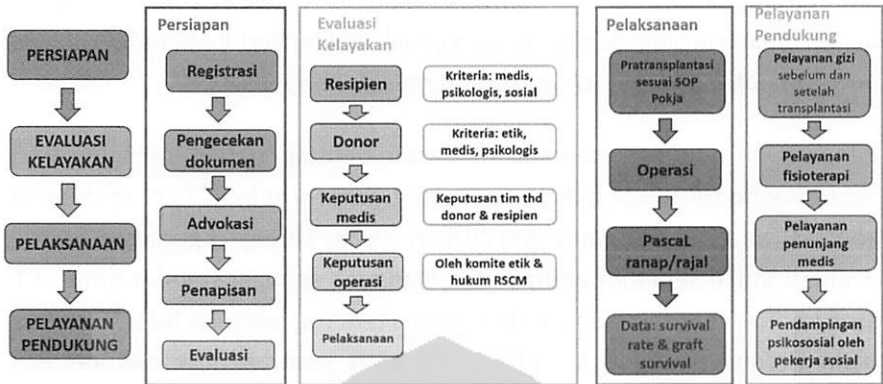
PERSIAPAN

EVALUASI KELAYAKAN

PELAKSANAAN

PELAYANAN PENDUKUNG

Persiapan

Registrasi

Pengecekan dokumen

Advokasi

Penapisan

Evaluasi

Evaluasi Kelayakan

Resipien

Kriteria: medis, psikologis, sosial

Donor

Kriteria: etik, medis, psikologis

Keputusan medis

Keputusan tim thd donor & resipien

Keputusan operasi

Oleh komite etik & hukum RSCM

Pelaksanaan

Pelaksanaan

Pratransplantasi sesuai SOP Pokja

Operasi

PascaL ranap/rajal

Data: survival rate & graft survival

Pelayanan Pendukung

Pelayanan gizi sebelum dan setelah transplantasi

Pelayanan fisioterapi

Pelayanan penunjang medis

Pendampingan psikososial oleh pekerja sosial